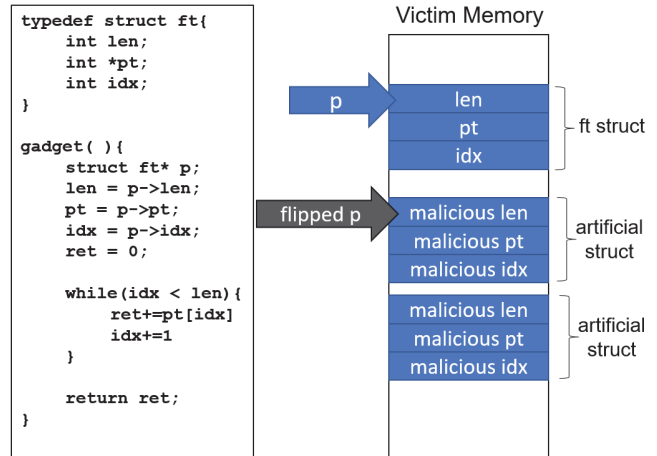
typedef struct ft{
    int len;
    int *pt;
    int idx;
}

gadget( ){
    struct ft* p;
    len = p->len;
    pt = p->pt;
    idx = p->idx;
    ret = 0;

    while(idx < len){
        ret+=pt[idx]
        idx+=1
    }

    return ret;
}

Victim Memory

p

len
pt
idx

ft struct

flipped p

malicious len
malicious pt
malicious idx

artificial struct

malicious len
malicious pt
malicious idx

artificial struct